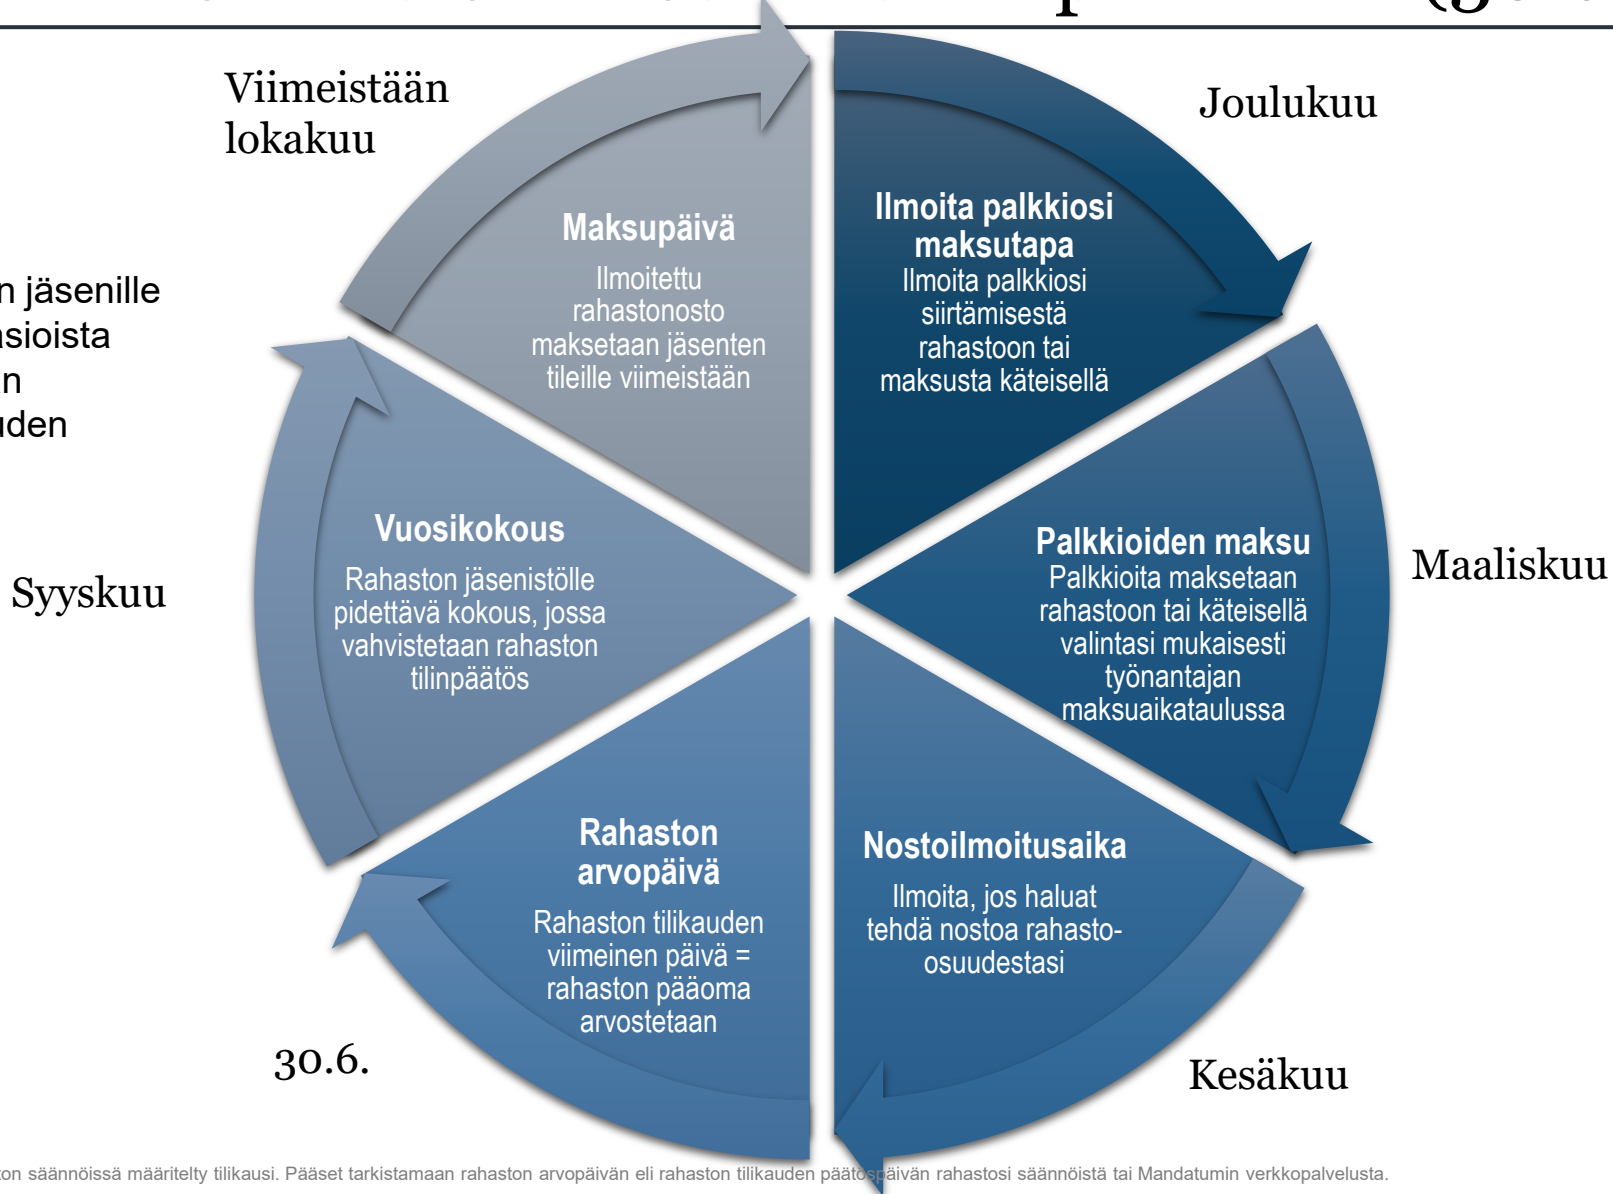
Viimeistään lokakuu

Joulukuu

Maksupäivä
Ilmoitettu rahastonosto maksetaan jäsenten tileille viimeistään

Ilmoita palkkiosi maksutapa
Ilmoita palkkiosi siirtämisestä rahastoon tai maksusta käteisellä

n jäsenille
asioista
n
uden

Vuosikokous
Rahaston jäsenistölle pidettävä kokous, jossa vahvistetaan rahaston tilinpäätös

Syyskuu

Palkkioiden maksu
Palkkioita maksetaan rahastoon tai käteisellä valintasi mukaisesti työnantajan maksuaikataulussa

Maaliskuu

Rahaston arvopäivä
Rahaston tilikauden viimeinen päivä = rahaston pääoma arvostetaan

Nostoilmoitusaika
Ilmoita, jos haluat tehdä nostoa rahasto-osuudestasi

30.6.

Kesäkuu

ton säännöissä määritelty tilikausi. Pääset tarkistamaan rahaston arvopäivän eli rahaston tilikauden päätöspäivän rahastosi säännöistä tai Mandatumin verkkopalvelusta.